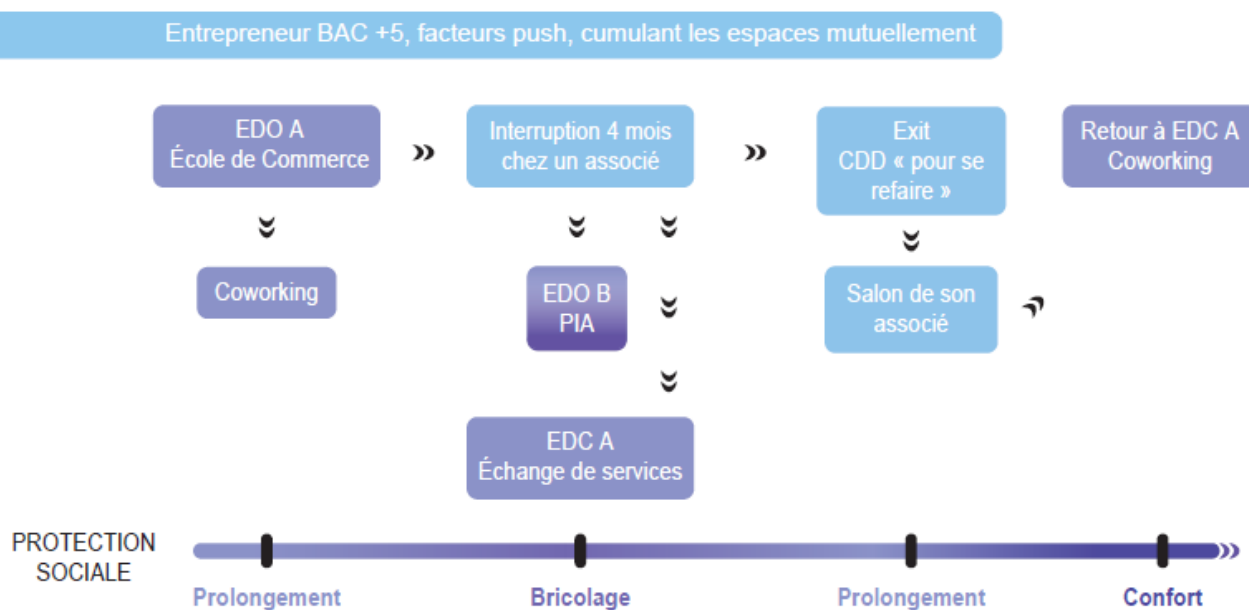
Entrepreneur BAC +5, facteurs push, cumulant les espaces mutuellement

EDO A
École de Commerce

Interruption 4 mois chez un associé

Exit
CDD « pour se refaire »

Retour à EDC A
Coworking

Coworking

EDO B
PIA

Salon de son associé

EDC A
Échange de services

PROTECTION SOCIALE

Prolongement

Bricolage

Prolongement

Confort